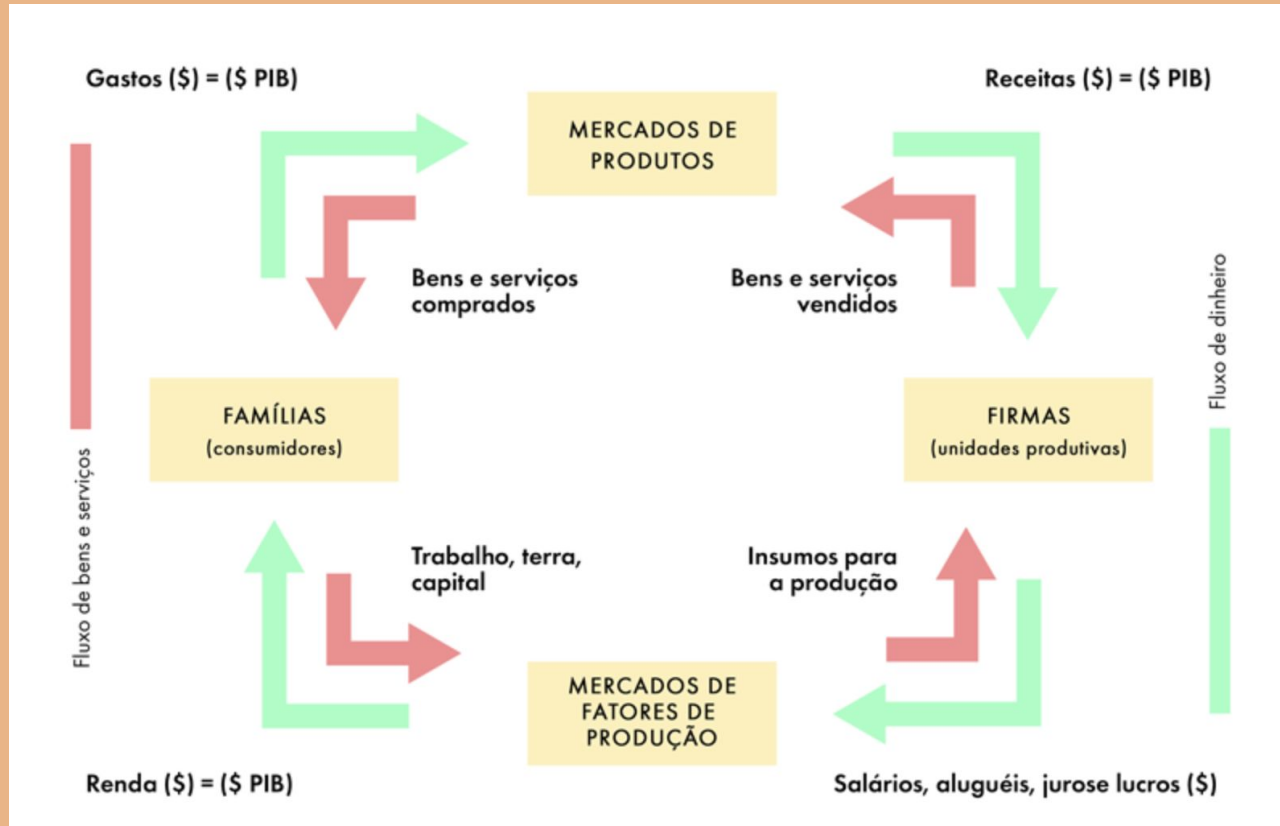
Gastos ($) = ($ PIB)

Receitas ($) = ($ PIB)

MERCADOS DE PRODUTOS

Bens e serviços comprados

Bens e serviços vendidos

Fluxo de bens e serviços

Fluxo de dinheiro

FAMÍLIAS (consumidores)

FIRMAS (unidades produtivas)

Trabalho, terra, capital

Insumos para a produção

MERCADOS DE FATORES DE PRODUÇÃO

Renda ($) = ($ PIB)

Salários, aluguéis, jurose lucros ($)